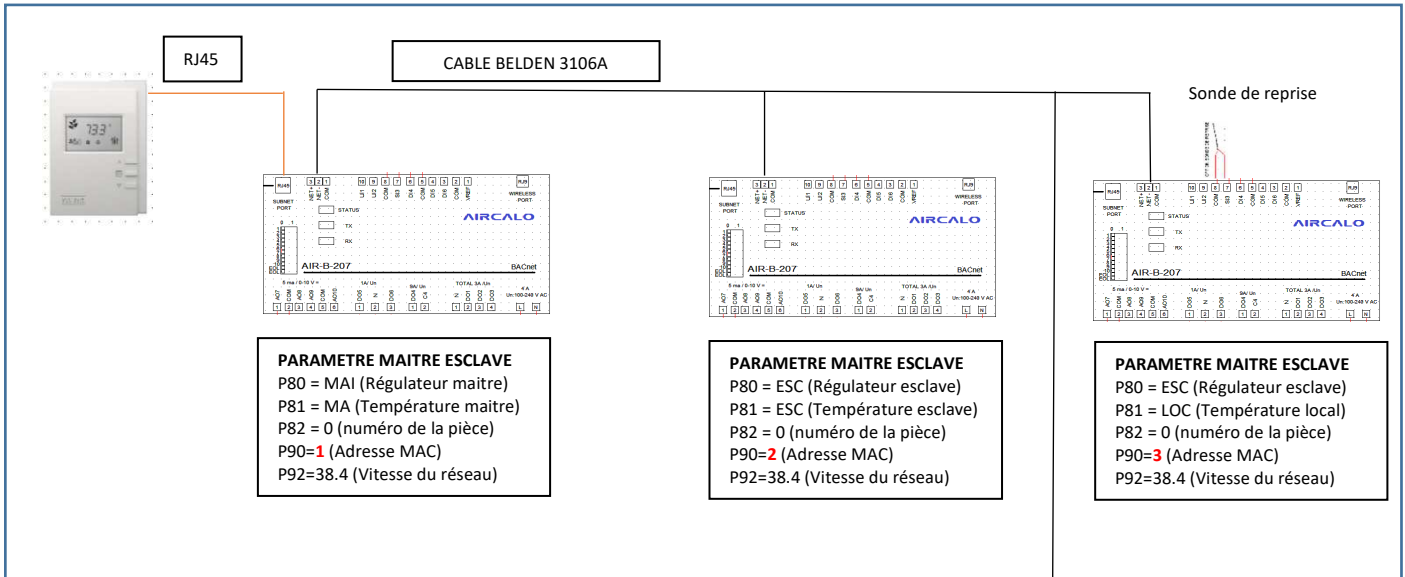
RJ45

CABLE BELDEN 3106A

Sonde de reprise

73.3°

RJ45 SUBNET PORT

3 2 1 NET+ NET- COM

10 9 8 7 6 5 4 3 2 1 UI1 UI2 COM SI3 DI4 COM DI5 DI6 COM VREF

RJ9 WIRELESS PORT

STATUS TX RX

AIRCALO

AIR-B-207

BACnet

5 ma / 0-10 V =

AO7 COM AO8 AO9 COM AO10

1 2 3 4 5 6

1A/ Un

DO5 ≥ DO6

1 2 3

5A/ Un

DO4 C4

1 2

TOTAL 3A /Un

≥ DO1 DO2 DO3

1 2 3 4

4 A Un:100-240 V AC

L N

PARAMETRE MAITRE ESCLAVE
P80 = MAI (Régulateur maitre)
P81 = MA (Température maitre)
P82 = 0 (numéro de la pièce)
P90=1 (Adresse MAC)
P92=38.4 (Vitesse du réseau)

PARAMETRE MAITRE ESCLAVE
P80 = ESC (Régulateur esclave)
P81 = ESC (Température esclave)
P82 = 0 (numéro de la pièce)
P90=2 (Adresse MAC)
P92=38.4 (Vitesse du réseau)

PARAMETRE MAITRE ESCLAVE
P80 = ESC (Régulateur esclave)
P81 = LOC (Température local)
P82 = 0 (numéro de la pièce)
P90=3 (Adresse MAC)
P92=38.4 (Vitesse du réseau)